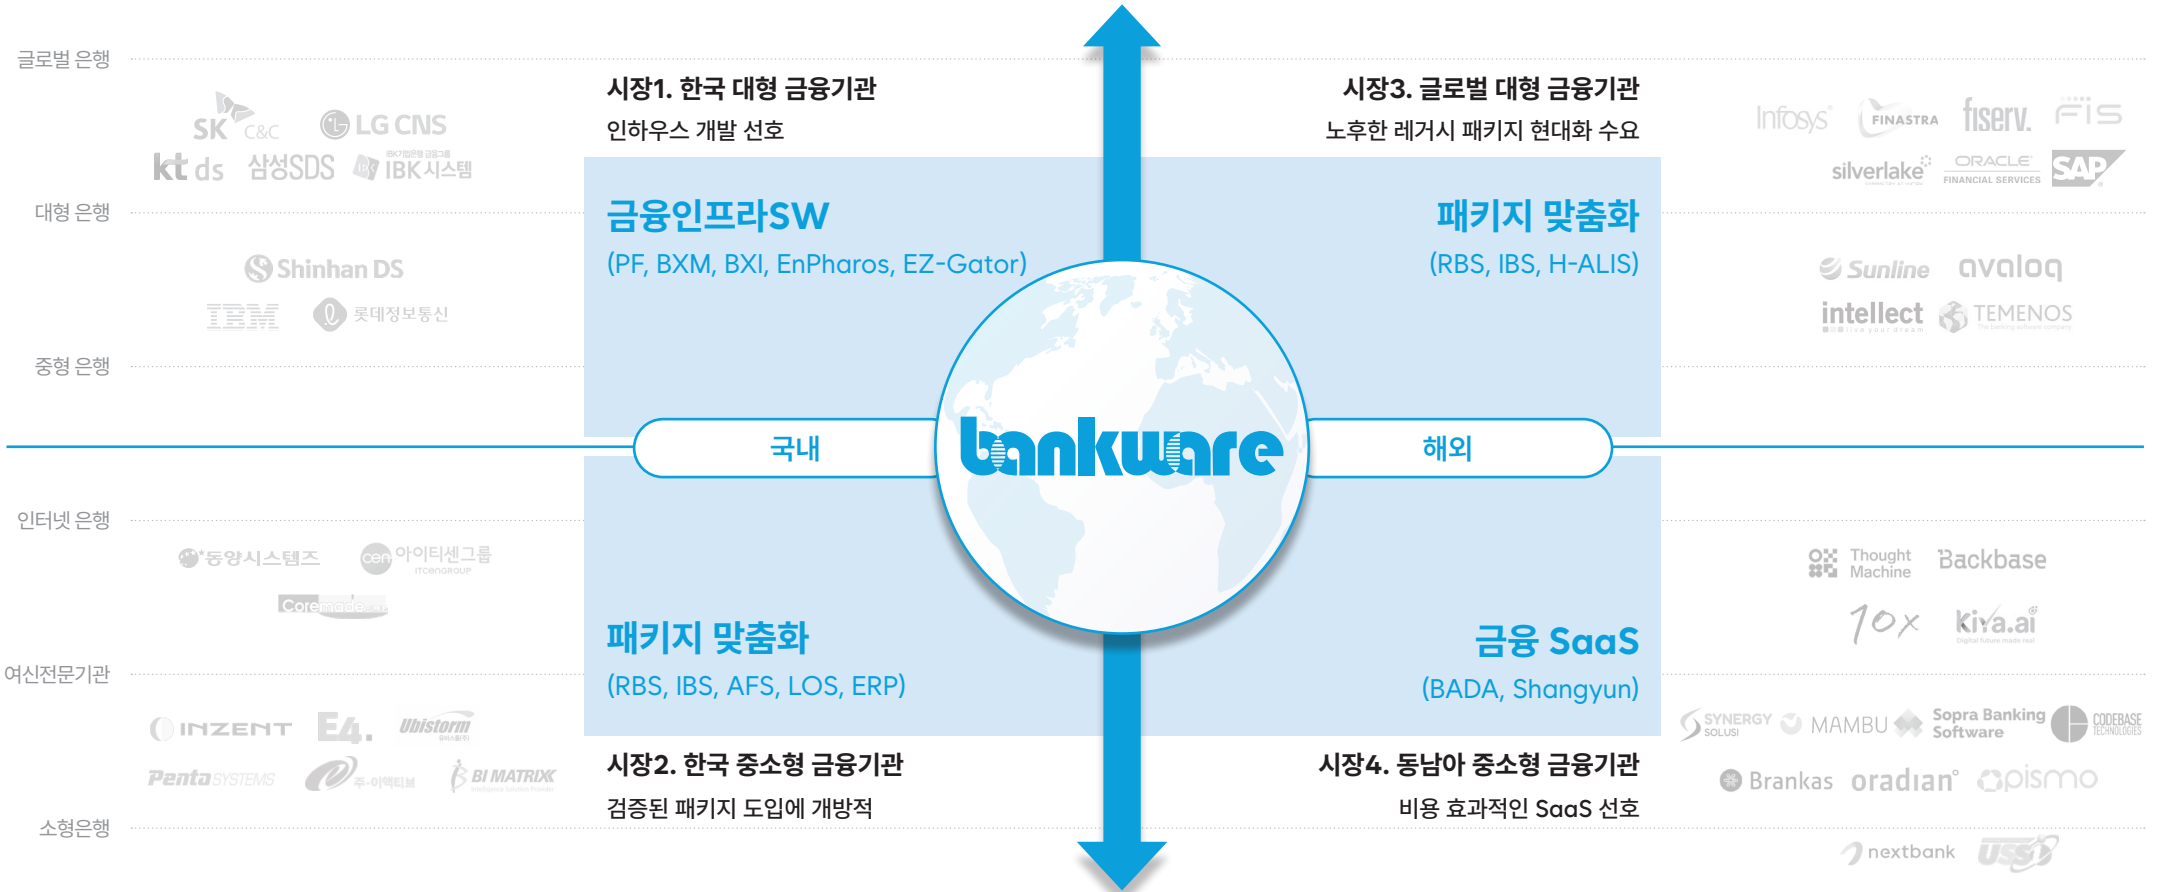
글로벌 은행

대형 은행

중형 은행

인터넷 은행

여신전문기관

소형은행

SK C&C
LG CNS
kt ds
삼성SDS
IBK시스템
Shinhan DS
IBM
롯데정보통신
동양시스템즈
아이티센그룹
Coremade
INZENT
E4.
Ubistorm
Penta SYSTEMS
주-이랙티브
BI MATRIX

시장1. 한국 대형 금융기관
인하우스 개발 선호

금융인프라SW
(PF, BXM, BXI, EnPharos, EZ-Gator)

시장3. 글로벌 대형 금융기관
노후한 레거시 패키지 현대화 수요

패키지 맞춤화
(RBS, IBS, H-ALIS)

국내

bankware

해외

패키지 맞춤화
(RBS, IBS, AFS, LOS, ERP)

시장2. 한국 중소형 금융기관
검증된 패키지 도입에 개방적

금융 SaaS
(BADA, Shangyun)

시장4. 동남아 중소형 금융기관
비용 효과적인 SaaS 선호

Infosys
FINASTRA
fiserv.
FIS
silverlake
ORACLE FINANCIAL SERVICES
SAP
Sunline
avaloq
intellect
TEMENOS
Thought Machine
Backbase
10x
kiya.ai
SYNERGY
MAMBU
Sopra Banking Software
CODEBASE TECHNOLOGIES
Brankas
oradian
pismo
nextbank
USSI